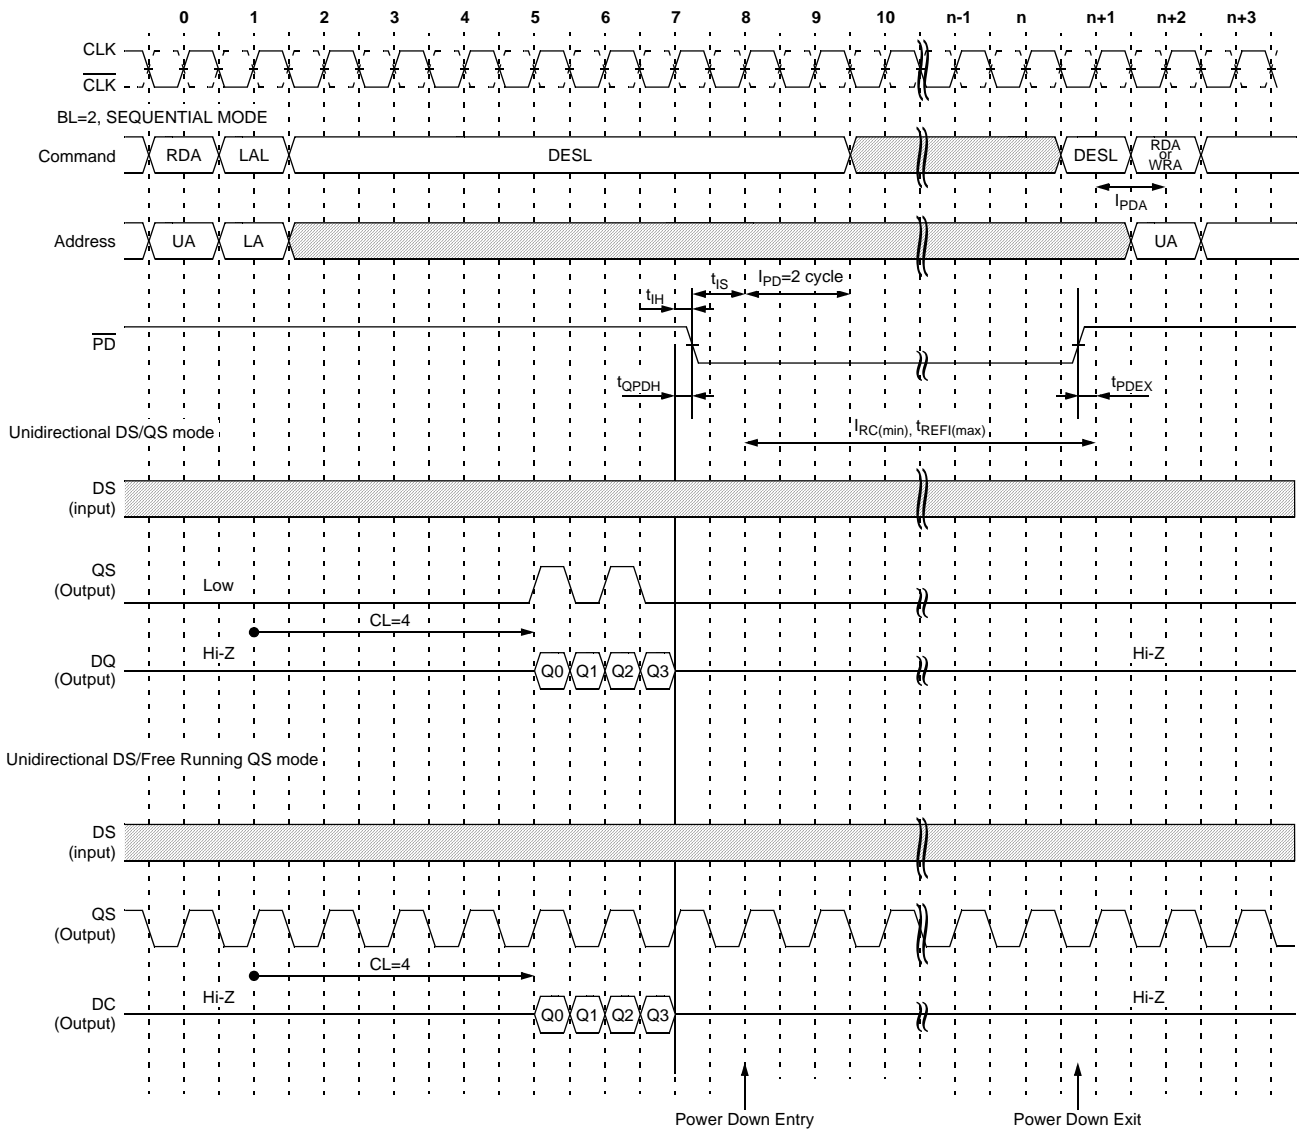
0 1 2 3 4 5 6 7 8 9 10 n-1 n n+1 n+2 n+3

CLK
$\overline{CLK}$

BL=2, SEQUENTIAL MODE

Command RDA LAL DESL DESL RDA or WRA

$l_{PDA}$

Address UA LA UA

$t_{IH}$ $t_{IS}$ $l_{PD}$=2 cycle

$\overline{PD}$

$t_{QPDH}$ $t_{PDEX}$

Unidirectional DS/QS mode

$l_{RC(min)}$, $t_{REFI(max)}$

DS (input)

QS (Output) Low

CL=4

DQ (Output) Hi-Z Q0 Q1 Q2 Q3 Hi-Z

Unidirectional DS/Free Running QS mode

DS (input)

QS (Output)

CL=4

DC (Output) Hi-Z Q0 Q1 Q2 Q3 Hi-Z

Power Down Entry

Power Down Exit